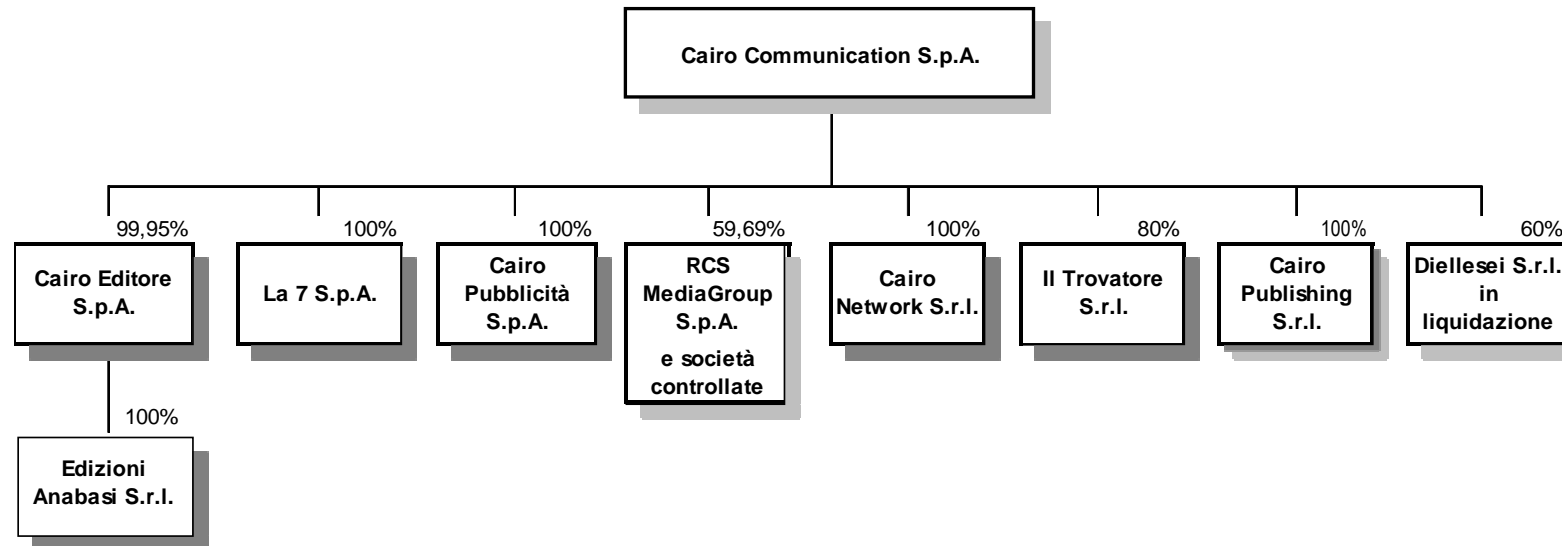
Cairo Communication S.p.A.

99,95%
Cairo Editore S.p.A.

100%
Edizioni Anabasi S.r.l.

100%
La 7 S.p.A.

100%
Cairo Pubblicità S.p.A.

59,69%
RCS MediaGroup S.p.A.
e società controllate

100%
Cairo Network S.r.l.

80%
Il Trovatore S.r.l.

100%
Cairo Publishing S.r.l.

60%
Diellesei S.r.l. in liquidazione